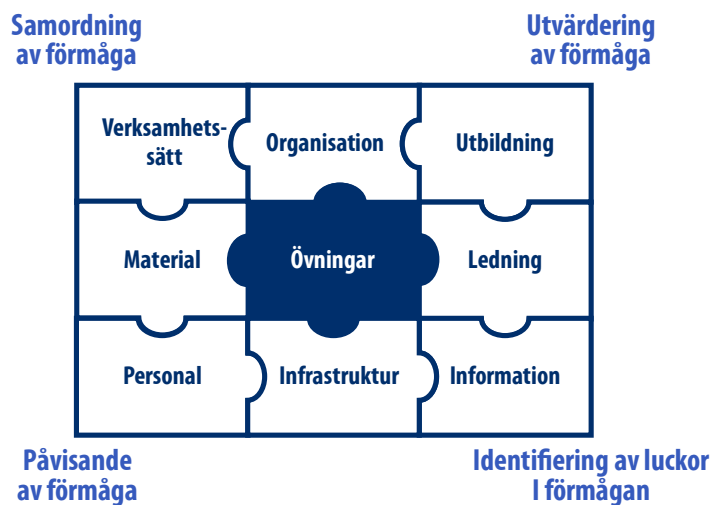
Samordning av förmåga

Utvärdering av förmåga

Verksamhetssätt

Organisation

Utbildning

Material

Övningar

Ledning

Personal

Infrastruktur

Information

Påvisande av förmåga

Identifiering av luckor I förmågan